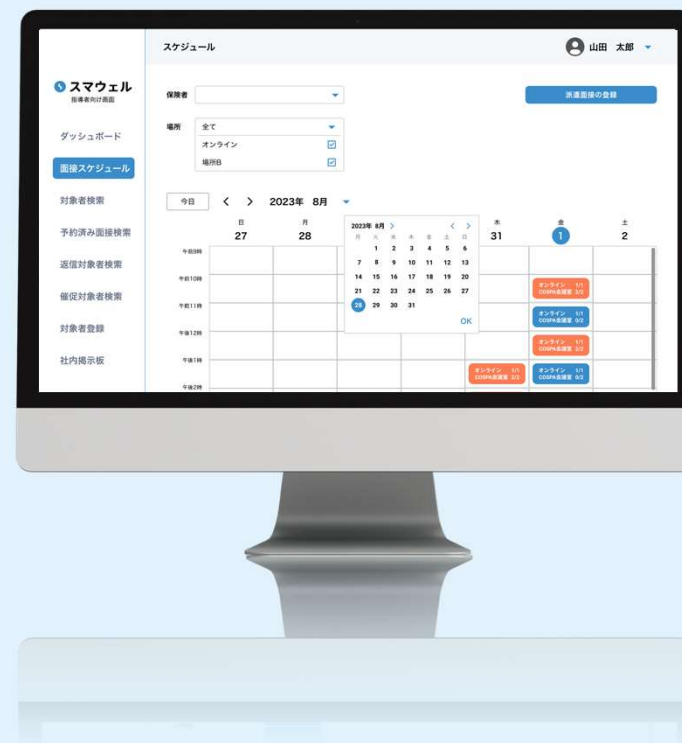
スケジュール

山田 太郎

スマウェル
指導者向け画面

ダッシュボード
面接スケジュール
対象者検索
予約済み面接検索
返信対象者検索
催促対象者検索
対象者登録
社内掲示板

保険者

派遣面接の登録

場所
全て
オンライン
場所B

今日
2023年 8月

| | 日 | 月 | | | 木 | 金 | 土 |
|---|---|---|---|---|---|---|---|
| | 27 | 28 | | | 31 | 1 | 2 |

2023年 8月

| 月 | 火 | 水 | 木 | 金 | 土 | 日 |
|---|---|---|---|---|---|---|
| | 1 | 2 | 3 | 4 | 5 | 6 |
| 7 | 8 | 9 | 10 | 11 | 12 | 13 |
| 14 | 15 | 16 | 17 | 18 | 19 | 20 |
| 21 | 22 | 23 | 24 | 25 | 26 | 27 |
| 28 | 29 | 30 | 31 | | | |

OK

午前9時
午前10時
午前11時
午後12時
午後1時
午後2時

オンライン 1/1
COSPA会議室 2/2

オンライン 1/1
COSPA会議室 0/2

オンライン 1/1
COSPA会議室 2/2

オンライン 1/1
COSPA会議室 2/2

オンライン 1/1
COSPA会議室 0/2